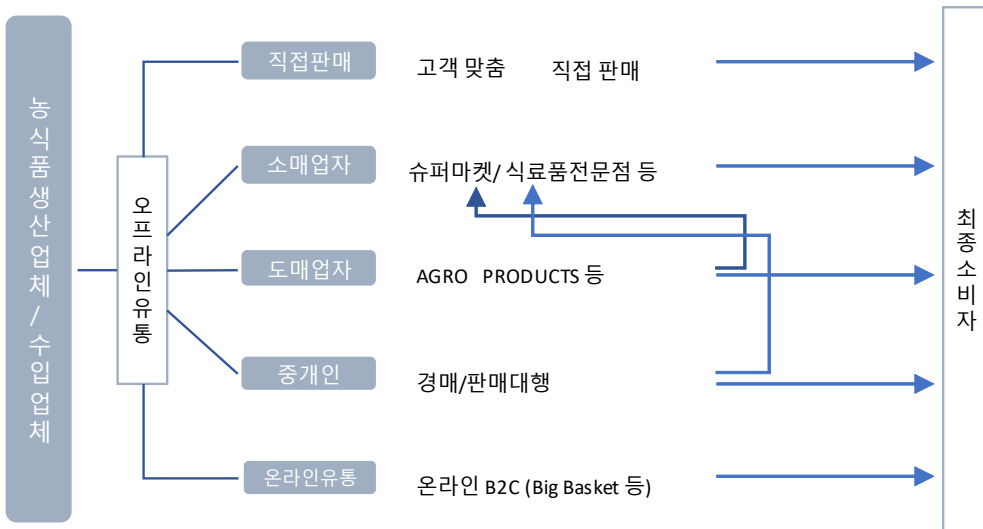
농식품생산업체/수입업체

오프라인유통

직접판매
고객 맞춤 직접 판매

소매업자
슈퍼마켓/ 식료품전문점 등

도매업자
AGRO PRODUCTS 등

중개인
경매/판매대행

온라인유통
온라인 B2C (Big Basket 등)

최종소비자